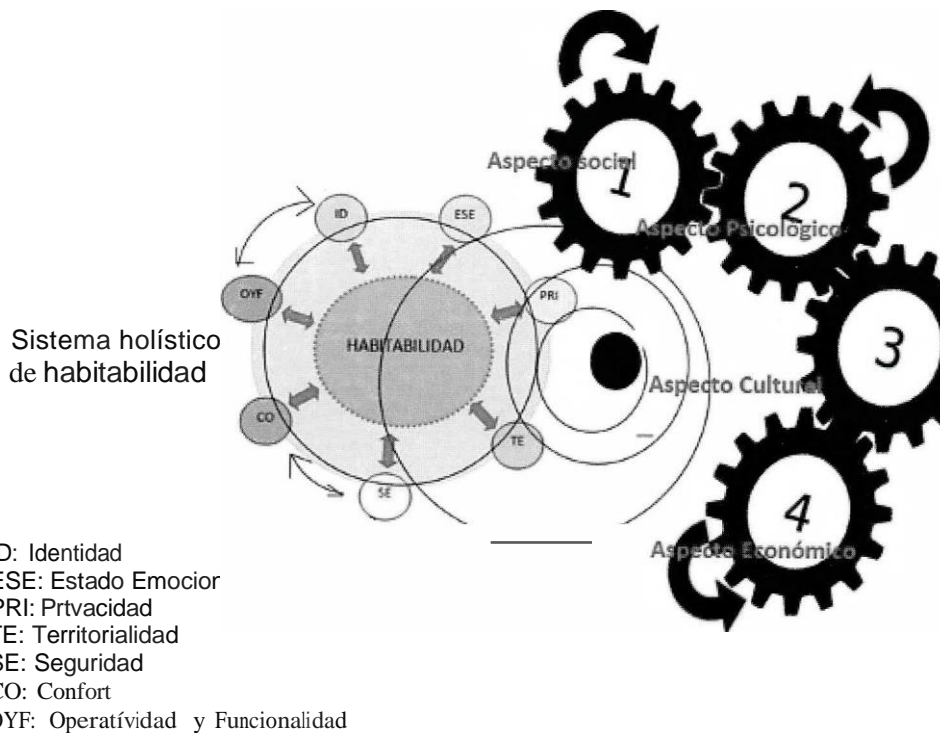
Aspecto social
1
2
Aspecto Psicologico
3
Aspecto Cultural
4
Aspecto Económico

ID
ESE
OYF
PRI
HABITABILIDAD
CO
TE
SE

Sistema holístico de habitabilidad

D: Identidad
ESE: Estado Emocior
PRI: Prtvacidad
TE: Territorialidad
SE: Seguridad
CO: Confort
OYF: Operatívidad y Funcionalidad